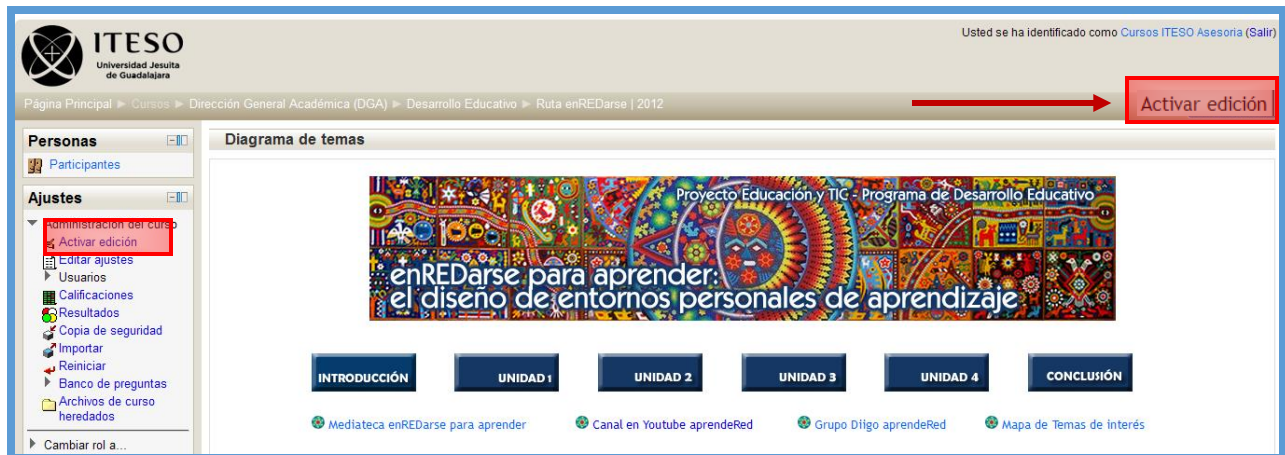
ITESO
Universidad Jesuita de Guadalajara

Usted se ha identificado como Cursos ITESO Asesoria (Salir)

Página Principal ► Cursos ► Dirección General Académica (DGA) ► Desarrollo Educativo ► Ruta enREDarse | 2012

Activar edición

Personas
Participantes

Ajustes
Administración del curso
Activar edición
Editar ajustes
Usuarios
Calificaciones
Resultados
Copia de seguridad
Importar
Reiniciar
Banco de preguntas
Archivos de curso heredados
Cambiar rol a...

Diagrama de temas

Proyecto Educación y TIC - Programa de Desarrollo Educativo
enREDarse para aprender:
el diseño de entornos personales de aprendizaje

INTRODUCCIÓN
UNIDAD 1
UNIDAD 2
UNIDAD 3
UNIDAD 4
CONCLUSIÓN

Mediateca enREDarse para aprender
Canal en Youtube aprendeRed
Grupo Diigo aprendeRed
Mapa de Temas de interés